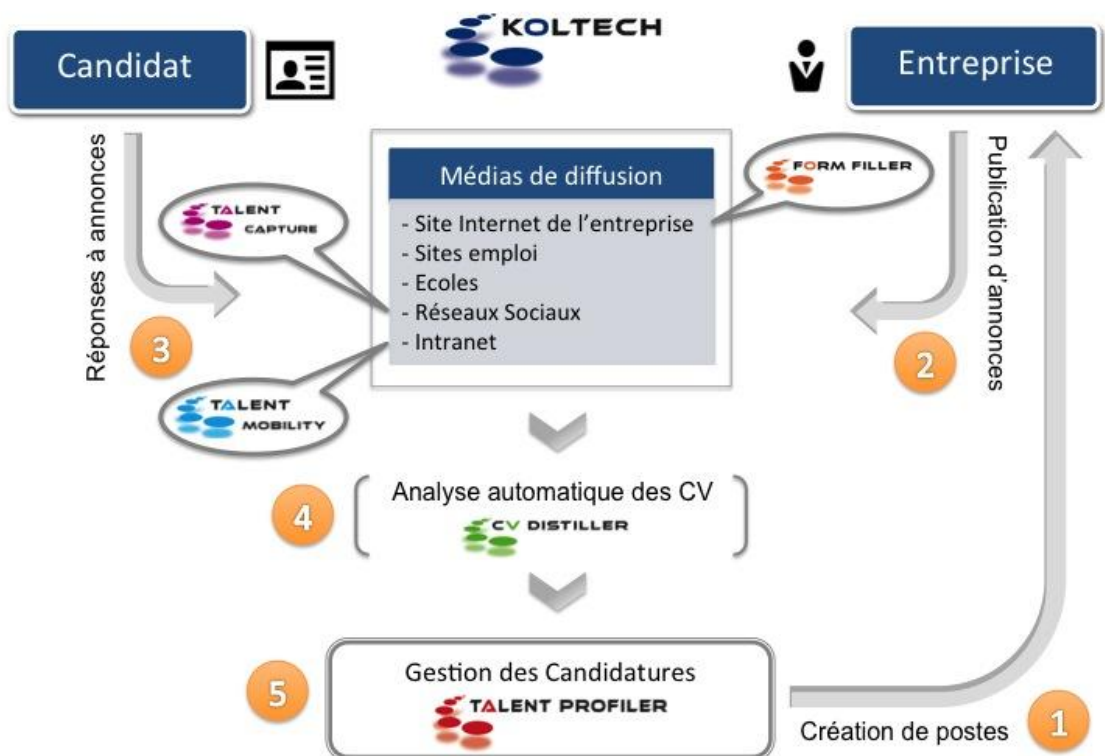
KOLTECH

Candidat

Entreprise

Réponses à annonces

Publication d'annonces

Médias de diffusion

- Site Internet de l'entreprise
- Sites emploi
- Ecoles
- Réseaux Sociaux
- Intranet

FORM FILLER

TALENT CAPTURE

TALENT MOBILITY

3

2

4

Analyse automatique des CV

CV DISTILLER

5

Gestion des Candidatures

TALENT PROFILER

Création de postes

1